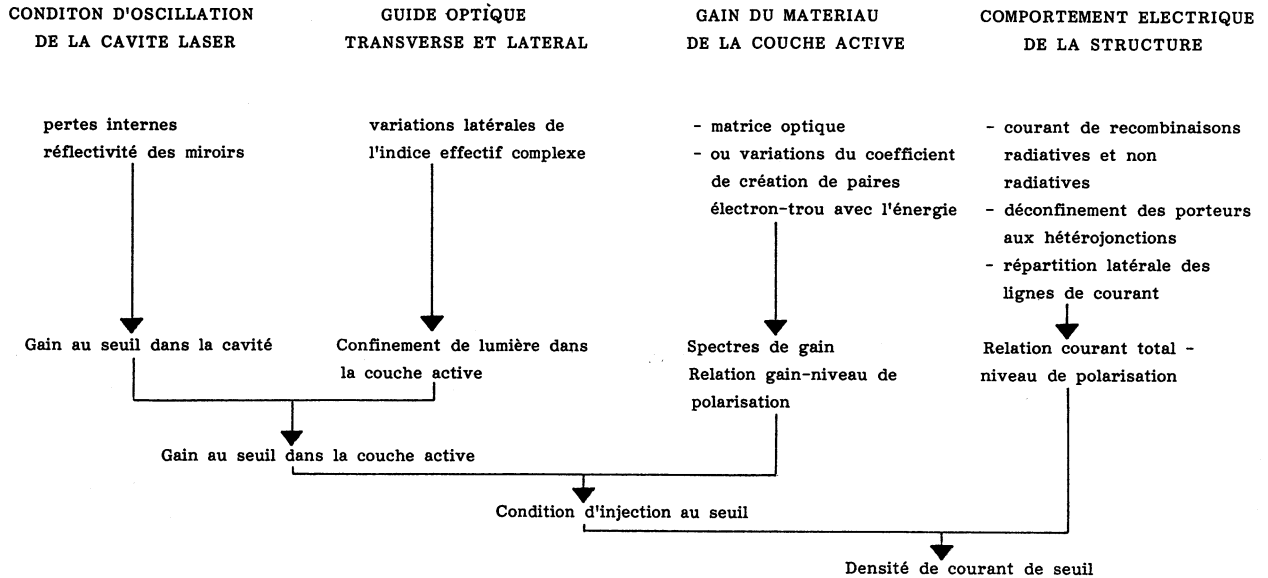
CONDITON D'OSCILLATION DE LA CAVITE LASER

GUIDE OPTÌQUE TRANSVERSE ET LATERAL

GAIN DU MATERIAU DE LA COUCHE ACTIVE

COMPORTEMENT ELECTRIQUE DE LA STRUCTURE

pertes internes
réflectivité des miroirs

variations latérales de l'indice effectif complexe

- matrice optique
- ou variations du coefficient de création de paires électron-trou avec l'énergie

- courant de recombinaisons radiatives et non radiatives
- déconfinement des porteurs aux hétérojonctions
- répartition latérale des lignes de courant

Gain au seuil dans la cavité

Confinement de lumière dans la couche active

Spectres de gain
Relation gain-niveau de polarisation

Relation courant total - niveau de polarisation

Gain au seuil dans la couche active

Condition d'injection au seuil

Densité de courant de seuil